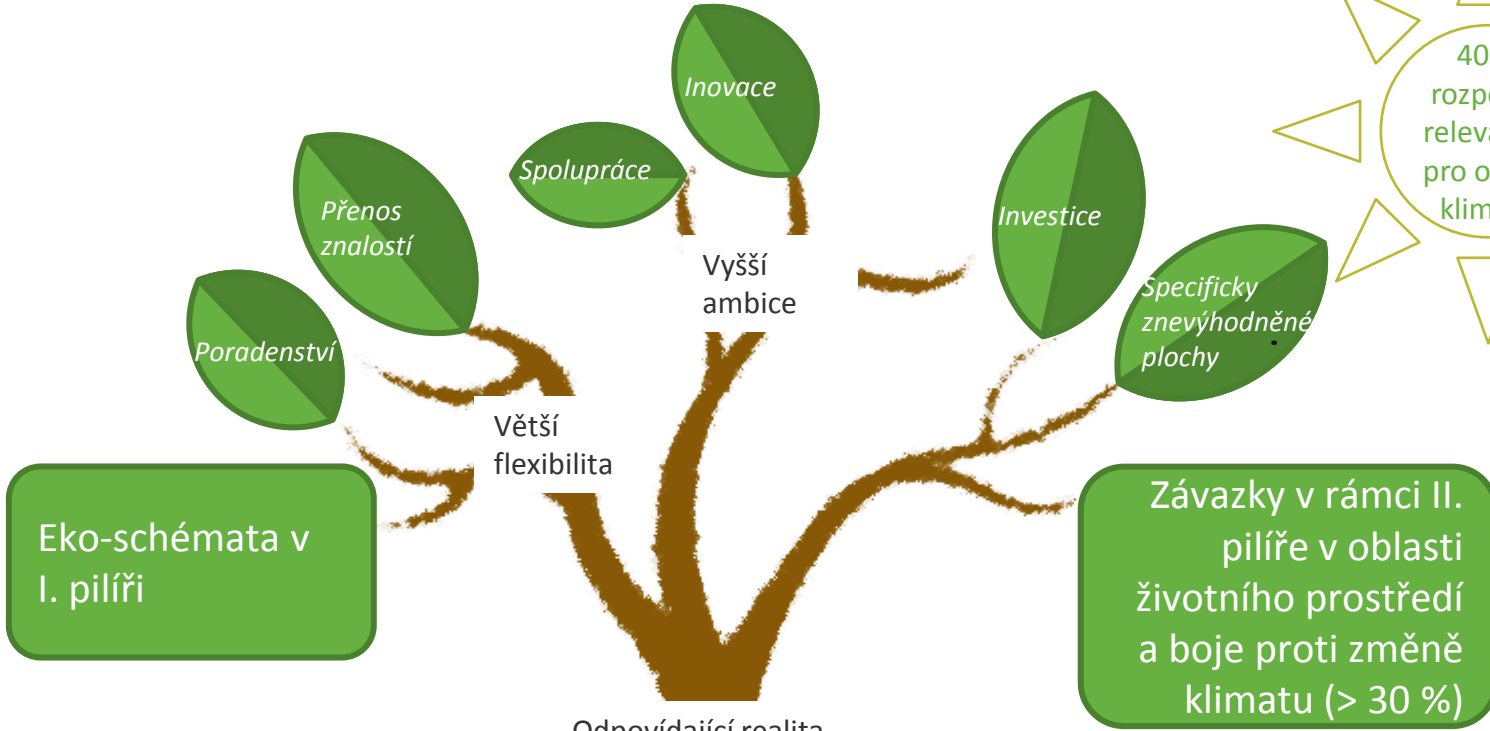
Inovace

Spolupráce

Přenos znalostí

Poradenství

Vyšší ambice

Investice

Specificky znevýhodněné plochy

Větší flexibilita

Eko-schémata v I. pilíři

Závazky v rámci II. pilíře v oblasti životního prostředí a boje proti změně klimatu (> 30 %)

40 rozp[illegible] releva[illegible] pro o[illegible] klim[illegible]

Odpovídající realita